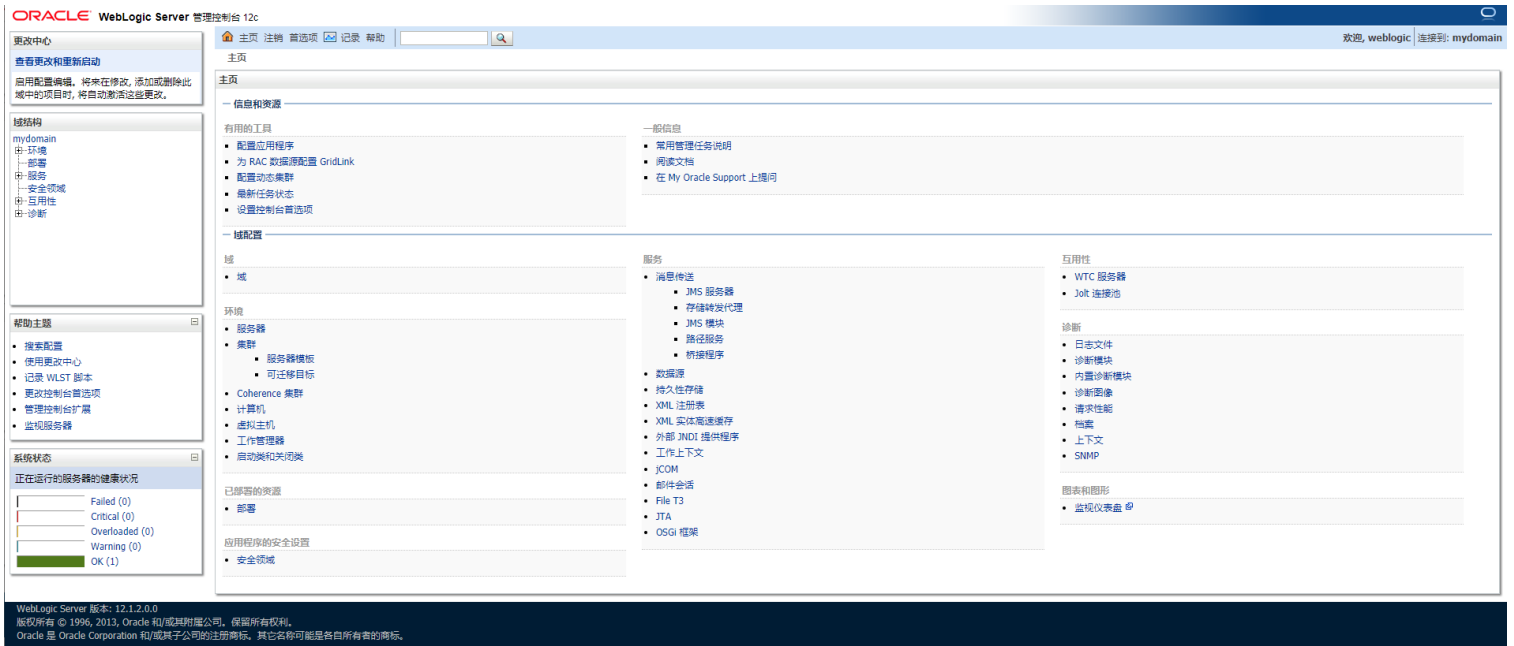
ORACLE WebLogic Server 管理控制台 12c

更改中心
查看更改和重新启动
启用配置编辑。将来在修改, 添加或删除此域中的项目时, 将自动激活这些更改。

域结构
mydomain
环境
部署
服务
安全领域
互用性
诊断

帮助主题
• 搜索配置
• 使用更改中心
• 记录 WLST 脚本
• 更改控制台首选项
• 管理控制台扩展
• 监视服务器

系统状态
正在运行的服务器的健康状况
Failed (0)
Critical (0)
Overloaded (0)
Warning (0)
OK (1)

主页 注销 首选项 记录 帮助
欢迎, weblogic 连接到: mydomain
主页

主页
信息和资源
有用的工具
• 配置应用程序
• 为 RAC 数据源配置 GridLink
• 配置动态集群
• 最新任务状态
• 设置控制台首选项

一般信息
• 常用管理任务说明
• 阅读文档
• 在 My Oracle Support 上提问

域配置
域
• 域

环境
• 服务器
• 集群
  • 服务器模板
  • 可迁移目标
• Coherence 集群
• 计算机
• 虚拟主机
• 工作管理器
• 启动类和关闭类

已部署的资源
• 部署

应用程序的安全设置
• 安全领域

服务
• 消息传送
  • JMS 服务器
  • 存储转发代理
  • JMS 模块
  • 路径服务
  • 桥接程序
• 数据源
• 持久性存储
• XML 注册表
• XML 实体高速缓存
• 外部 JNDI 提供程序
• 工作上下文
• jCOM
• 邮件会话
• File T3
• JTA
• OSGi 框架

互用性
• WTC 服务器
• Jolt 连接池

诊断
• 日志文件
• 诊断模块
• 内置诊断模块
• 诊断图像
• 请求性能
• 档案
• 上下文
• SNMP

图表和图形
• 监视仪表盘

WebLogic Server 版本: 12.1.2.0.0
版权所有 © 1996, 2013, Oracle 和/或其附属公司。保留所有权利。
Oracle 是 Oracle Corporation 和/或其子公司的注册商标。其它名称可能是各自所有者的商标。